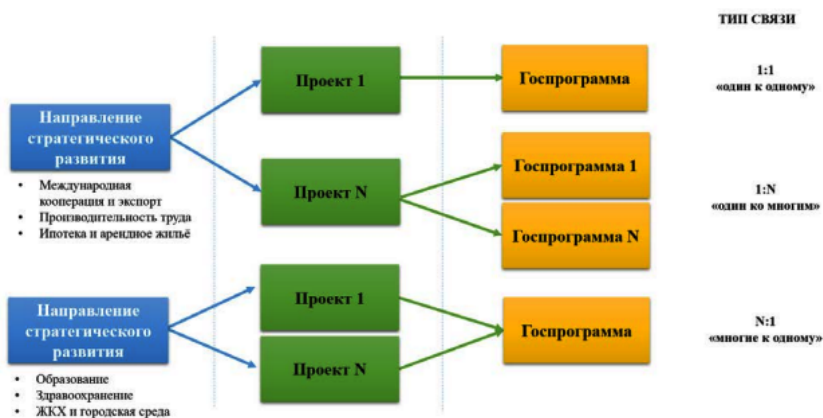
ТИП СВЯЗИ

Направление стратегического развития

• Международная кооперация и экспорт
• Производительность труда
• Ипотека и арендное жильё

Проект 1

Госпрограмма

1:1
«один к одному»

Проект N

Госпрограмма 1

Госпрограмма N

1:N
«один ко многим»

Направление стратегического развития

• Образование
• Здравоохранение
• ЖКХ и городская среда

Проект 1

Проект N

Госпрограмма

N:1
«многие к одному»